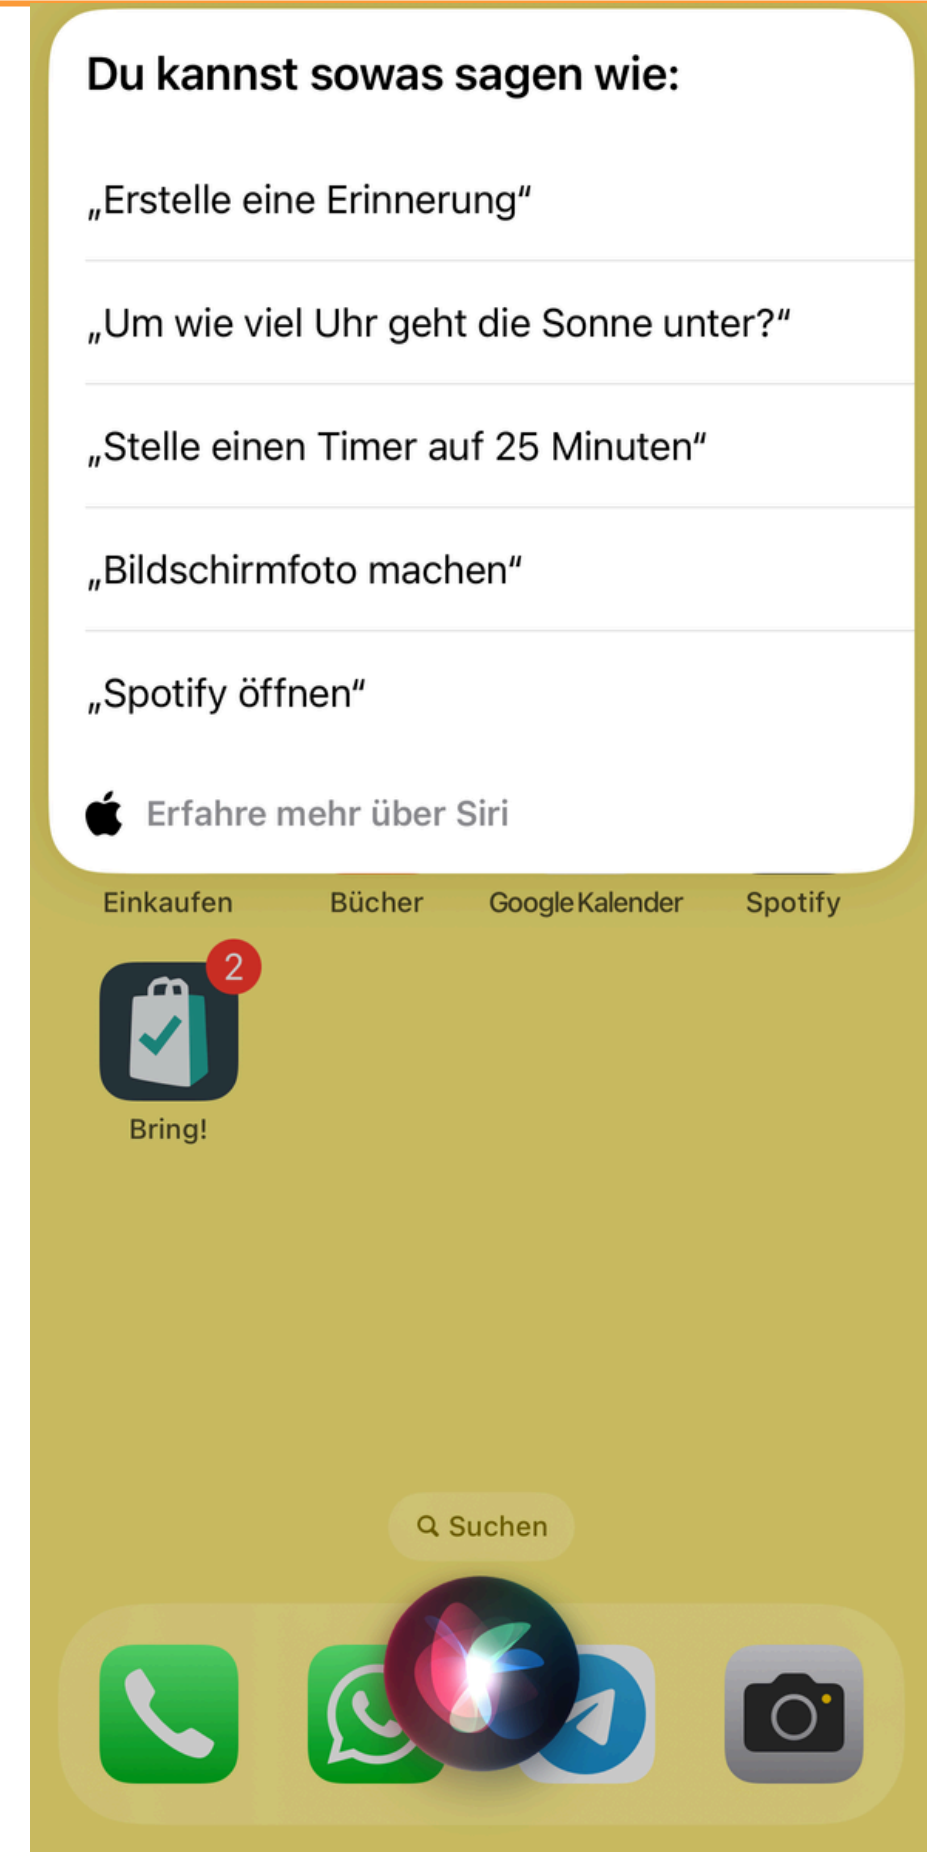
Du kannst sowas sagen wie:

„Erstelle eine Erinnerung“

„Um wie viel Uhr geht die Sonne unter?“

„Stelle einen Timer auf 25 Minuten“

„Bildschirmfoto machen“

„Spotify öffnen“

Erfahre mehr über Siri

Einkaufen
Bücher
Google Kalender
Spotify

2
Bring!

Suchen